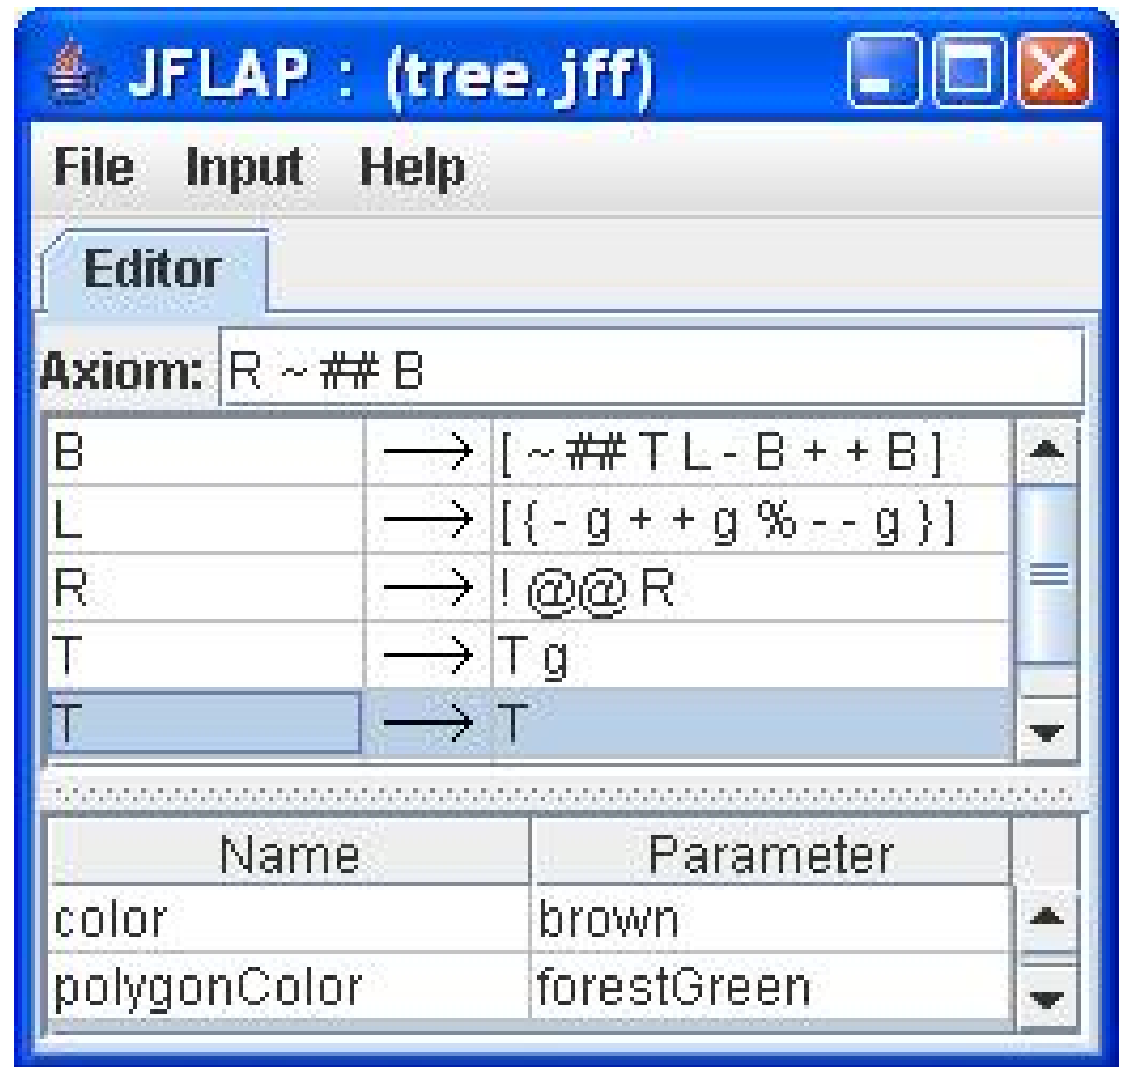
JFLAP : (tree.jff)

File Input Help

Editor

Axiom: R ~ ## B

| | | |
|---|---|---|
| B | $\longrightarrow$ | [ ~ ## T L - B + + B ] |
| L | $\longrightarrow$ | [ { - g + + g % - - g } ] |
| R | $\longrightarrow$ | ! @@ R |
| T | $\longrightarrow$ | T g |
| T | $\longrightarrow$ | T |

| Name | Parameter |
|---|---|
| color | brown |
| polygonColor | forestGreen |